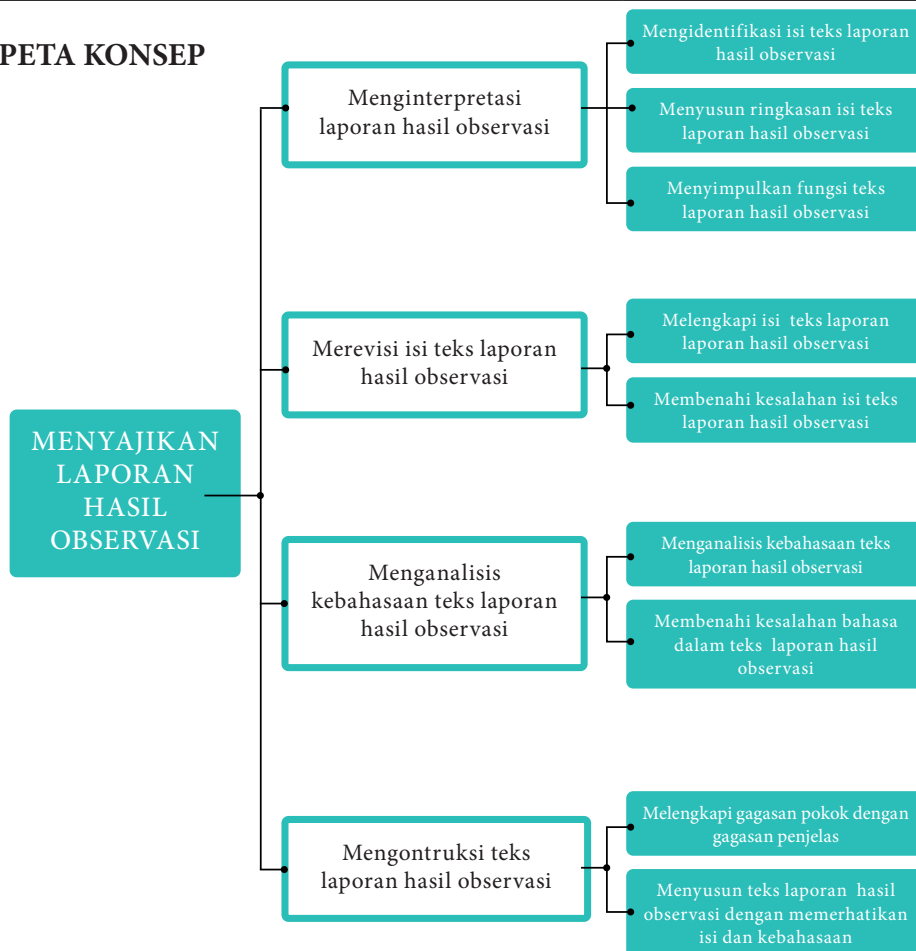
PETA KONSEP

MENYAJIKAN LAPORAN HASIL OBSERVASI

Menginterpretasi laporan hasil observasi

Mengidentifikasi isi teks laporan hasil observasi

Menyusun ringkasan isi teks laporan hasil observasi

Menyimpulkan fungsi teks laporan hasil observasi

Merevisi isi teks laporan hasil observasi

Melengkapi isi teks laporan laporan hasil observasi

Membenahi kesalahan isi teks laporan hasil observasi

Menganalisis kebahasaan teks laporan hasil observasi

Menganalisis kebahasaan teks laporan hasil observasi

Membenahi kesalahan bahasa dalam teks laporan hasil observasi

Mengontruksi teks laporan hasil observasi

Melengkapi gagasan pokok dengan gagasan penjelas

Menyusun teks laporan hasil observasi dengan memerhatikan isi dan kebahasaan